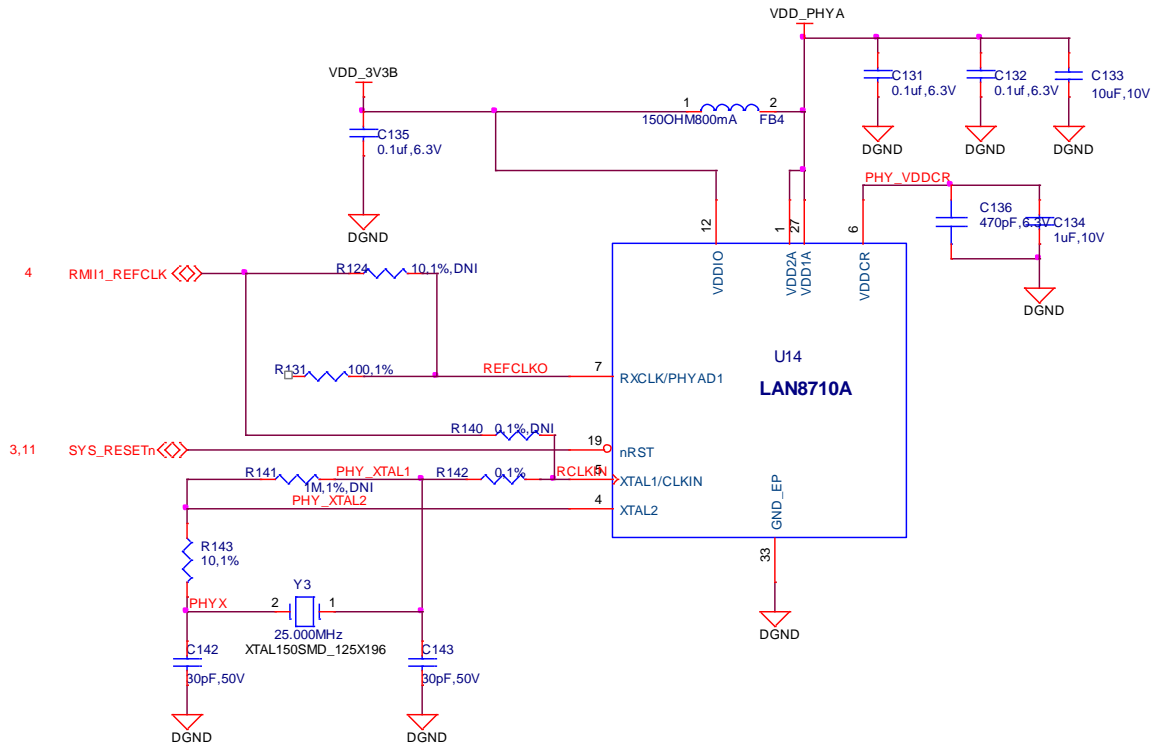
VDD_PHYA

C131
0.1uf,6.3V

C132
0.1uf,6.3V

C133
10uF,10V

DGND DGND DGND

VDD_3V3B

1 2
150OHM800mA FB4

C135
0.1uf,6.3V

DGND

PHY_VDDCR

C136
470pF,6.3V

C134
1uF,10V

DGND

12 1 27 6

VDDIO VDD2A VDD1A VDDCR

4 RMII1_REFCLK

R124 10,1%,DNI

U14

R131 100,1% REFCLKO 7 RXCLK/PHYAD1

LAN8710A

R140 0.1%,DNI

3,11 SYS_RESETn

19 nRST

R141 PHY_XTAL1 R142 0.1% RCLKIN 5 XTAL1/CLKIN

1M,1%,DNI

PHY_XTAL2 4 XTAL2

GND_EP

R143
10,1%

33

Y3

PHYX 2 1

25.000MHz

XTAL150SMD_125X196

DGND

C142
30pF,50V

C143
30pF,50V

DGND DGND